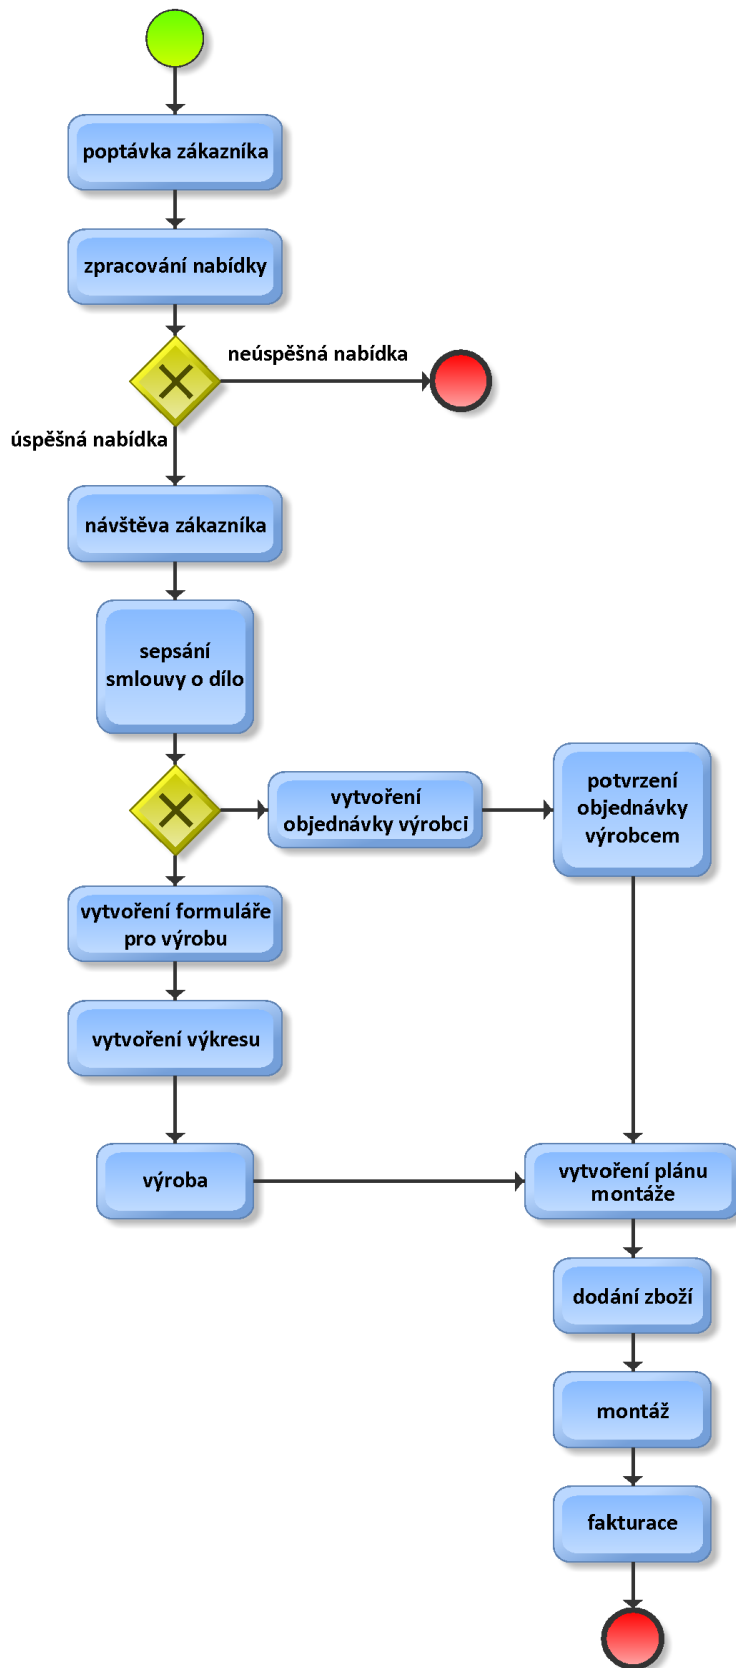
poptávka zákazníka

zpracování nabídky

neúspěšná nabídka

úspěšná nabídka

návštěva zákazníka

sepsání smlouvy o dílo

vytvoření objednávky výrobci

potvrzení objednávky výrobcem

vytvoření formuláře pro výrobu

vytvoření výkresu

výroba

vytvoření plánu montáže

dodání zboží

montáž

fakturace